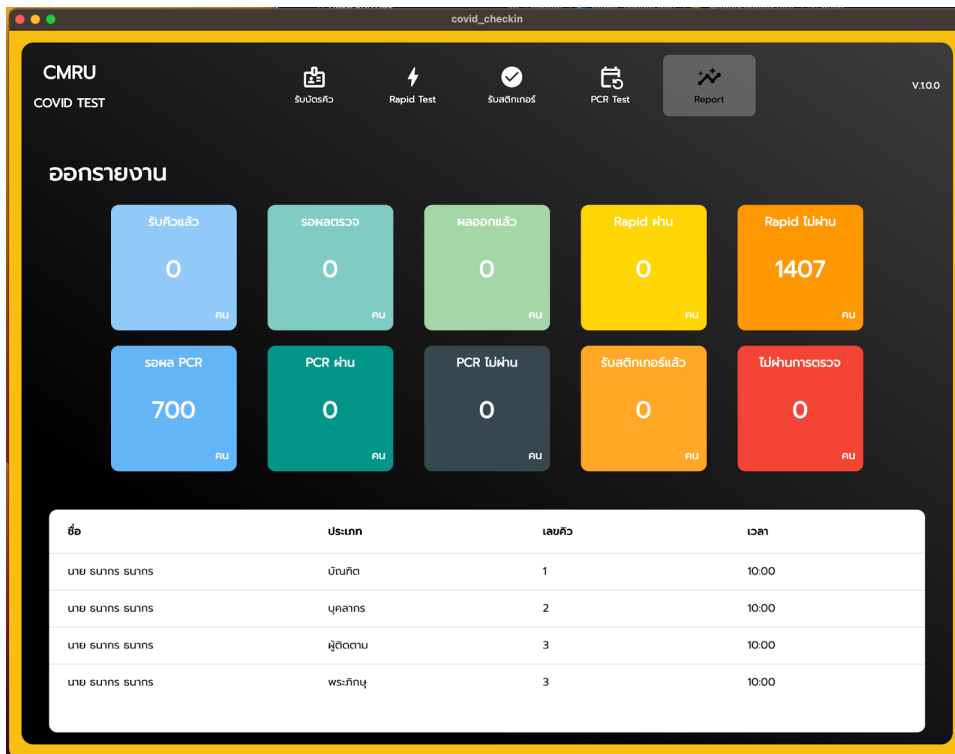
covid_checkin

CMRU
COVID TEST

รับบัตรคิว
Rapid Test
รับสติกเกอร์
PCR Test
Report

V.1.0.0

ออกรายงาน

รับคิวแล้ว
0
คน

รอผลตรวจ
0
คน

ผลออกแล้ว
0
คน

Rapid ผ่าน
0
คน

Rapid ไม่ผ่าน
1407
คน

รอผล PCR
700
คน

PCR ผ่าน
0
คน

PCR ไม่ผ่าน
0
คน

รับสติกเกอร์แล้ว
0
คน

ไม่ผ่านการตรวจ
0
คน

| ชื่อ | ประเภท | เลขคิว | เวลา |
|---|---|---|---|
| นาย ธนากร ธนากร | บัณฑิต | 1 | 10:00 |
| นาย ธนากร ธนากร | บุคลากร | 2 | 10:00 |
| นาย ธนากร ธนากร | ผู้ติดตาม | 3 | 10:00 |
| นาย ธนากร ธนากร | พระภิกษุ | 3 | 10:00 |